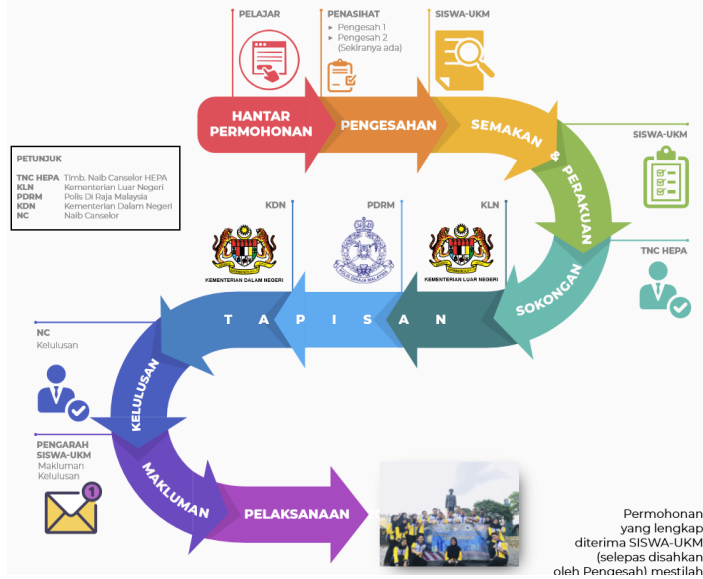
PELAJAR

PENASIHAT
▸ Pengesah 1
▸ Pengesah 2 (Sekiranya ada)

SISWA-UKM

HANTAR PERMOHONAN

PENGESAHAN

SEMAKAN & PERAKUAN

SISWA-UKM

TNC HEPA

SOKONGAN

PETUNJUK
TNC HEPA Timb. Naib Canselor HEPA
KLN Kementerian Luar Negeri
PDRM Polis Di Raja Malaysia
KDN Kementerian Dalam Negeri
NC Naib Canselor

KDN

KEMENTERIAN DALAM NEGERI

PDRM

POLIS DIRAJA MALAYSIA

KLN

KEMENTERIAN LUAR NEGERI

T A P I S A N

NC
Kelulusan

KELULUSAN

PENGARAH SISWA-UKM
Makluman Kelulusan

MAKLUMAN

PELAKSANAAN

Permohonan yang lengkap diterima SISWA-UKM (selepas disahkan oleh Pengesah) mestilah